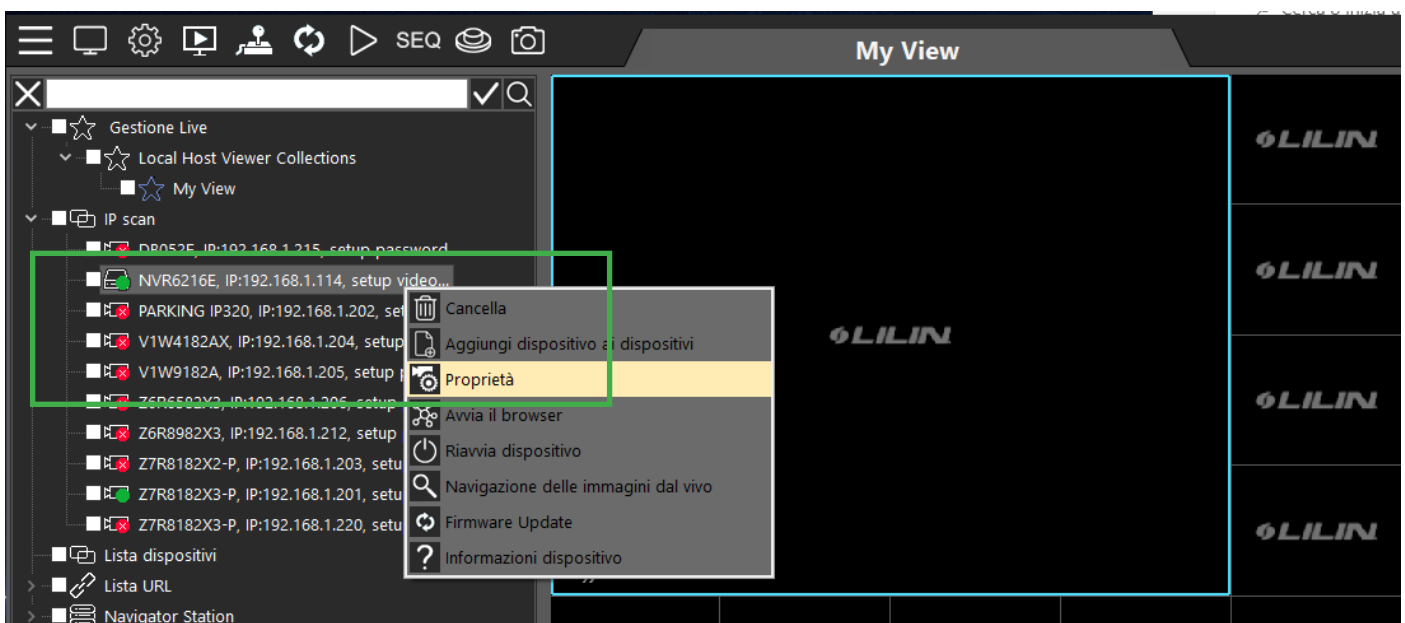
SEQ

My View

Gestione Live
Local Host Viewer Collections
My View
IP scan
DB052E, IP:192.168.1.215, setup password
NVR6216E, IP:192.168.1.114, setup video...
PARKING IP320, IP:192.168.1.202, setu
V1W4182AX, IP:192.168.1.204, setup
V1W9182A, IP:192.168.1.205, setup p
Z6R6582X3, IP:192.168.1.206, setup
Z6R8982X3, IP:192.168.1.212, setup
Z7R8182X2-P, IP:192.168.1.203, setu
Z7R8182X3-P, IP:192.168.1.201, setu
Z7R8182X3-P, IP:192.168.1.220, setu
Lista dispositivi
Lista URL
Navigator Station

Cancella
Aggiungi dispositivo ai dispositivi
Proprietà
Avvia il browser
Riavvia dispositivo
Navigazione delle immagini dal vivo
Firmware Update
Informazioni dispositivo

LILIN
LILIN
LILIN
LILIN
LILIN